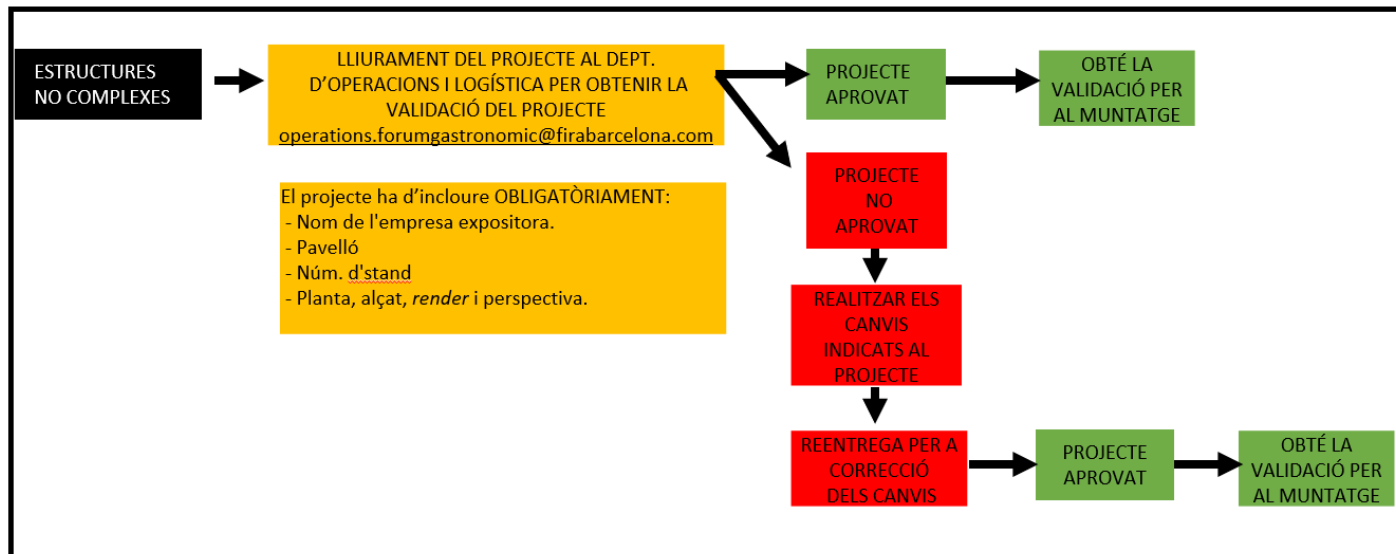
ESTRUCTURES NO COMPLEXES

LLIURAMENT DEL PROJECTE AL DEPT. D'OPERACIONS I LOGÍSTICA PER OBTENIR LA VALIDACIÓ DEL PROJECTE
operations.forumgastronomic@firabarcelona.com

PROJECTE APROVAT

OBTÉ LA VALIDACIÓ PER AL MUNTATGE

El projecte ha d'incloure OBLIGATÒRIAMENT:
- Nom de l'empresa expositora.
- Pavelló
- Núm. d'stand
- Planta, alçat, *render* i perspectiva.

PROJECTE NO APROVAT

REALITZAR ELS CANVIS INDICATS AL PROJECTE

REENTREGA PER A CORRECCIÓ DELS CANVIS

PROJECTE APROVAT

OBTÉ LA VALIDACIÓ PER AL MUNTATGE